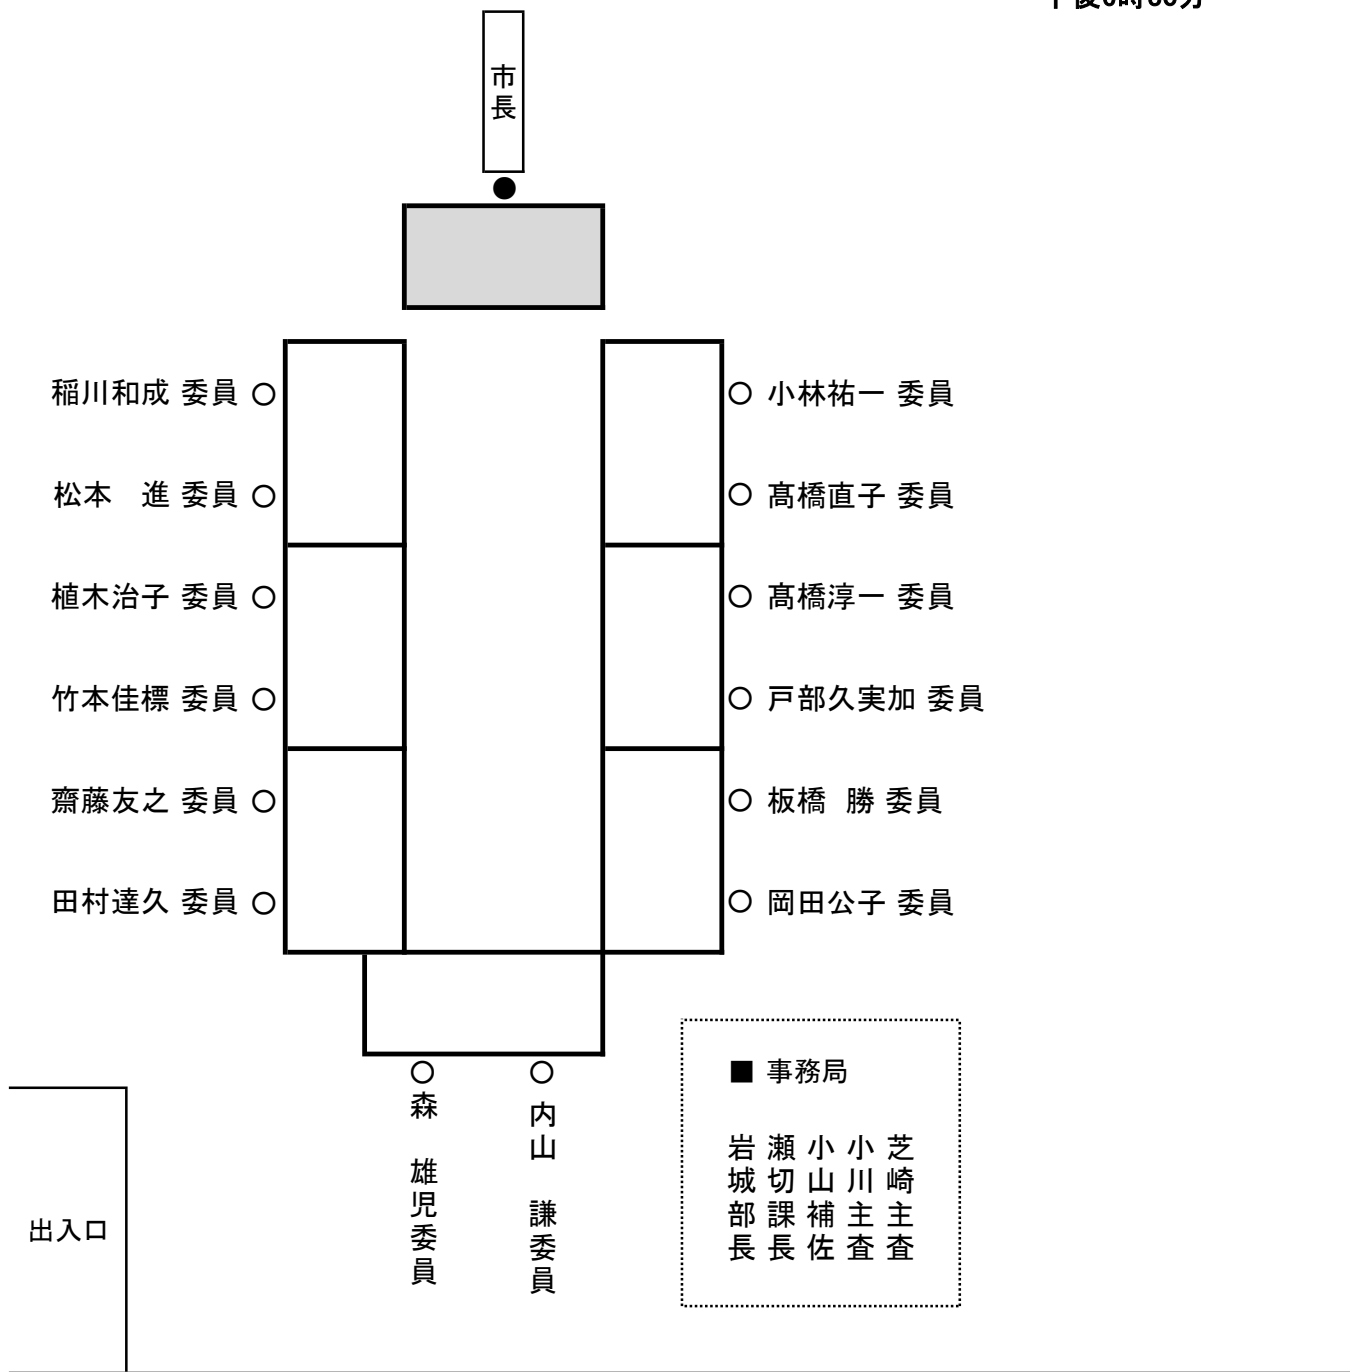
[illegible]

市長

稲川和成 委員

松本　進 委員

植木治子 委員

竹本佳標 委員

齋藤友之 委員

田村達久 委員

小林祐一 委員

髙橋直子 委員

髙橋淳一 委員

戸部久実加 委員

板橋　勝 委員

岡田公子 委員

森　雄児委員

内山　謙委員

■ 事務局

岩城部長
瀬切課長
小山補佐
小川主査
芝崎主査

出入口